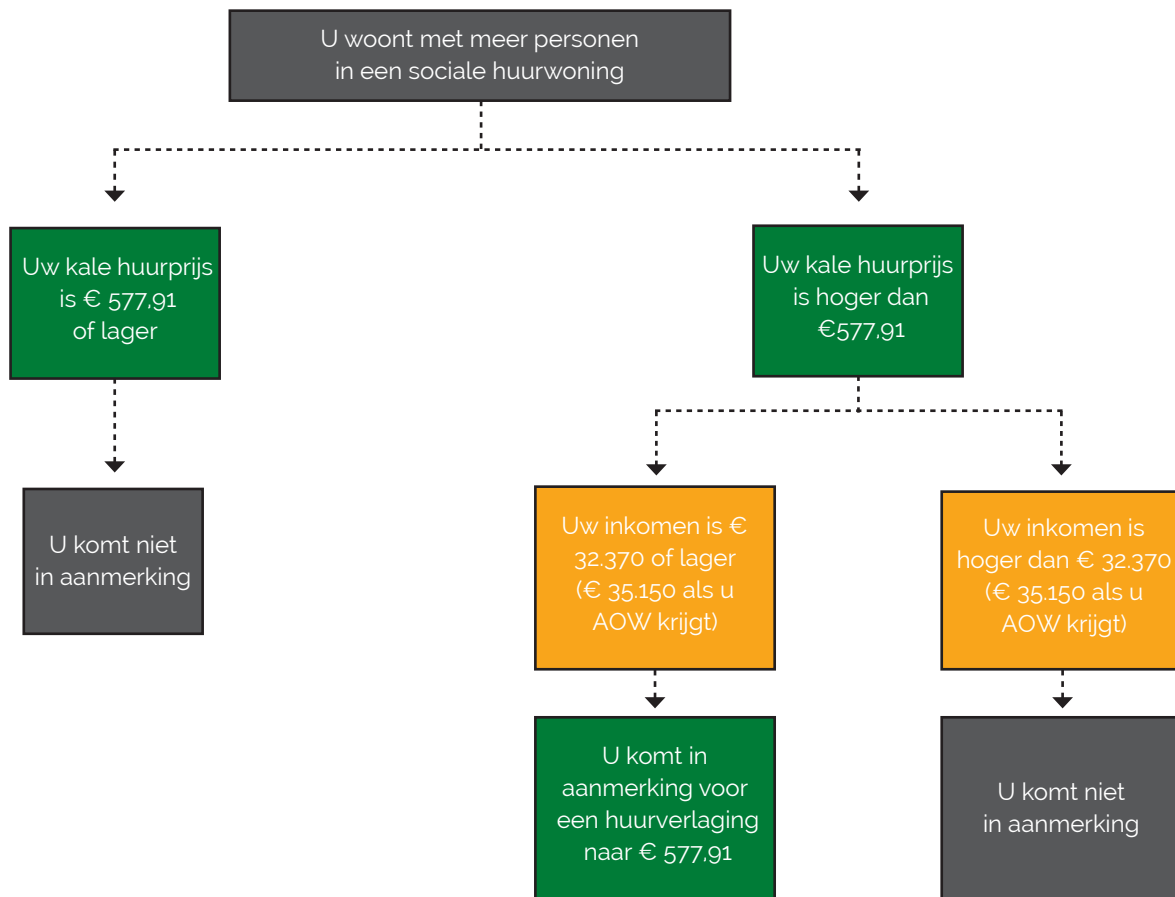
U woont met meer personen in een sociale huurwoning

Uw kale huurprijs is € 577,91 of lager

Uw kale huurprijs is hoger dan €577,91

U komt niet in aanmerking

Uw inkomen is € 32.370 of lager (€ 35.150 als u AOW krijgt)

Uw inkomen is hoger dan € 32.370 (€ 35.150 als u AOW krijgt)

U komt in aanmerking voor een huurverlaging naar € 577,91

U komt niet in aanmerking